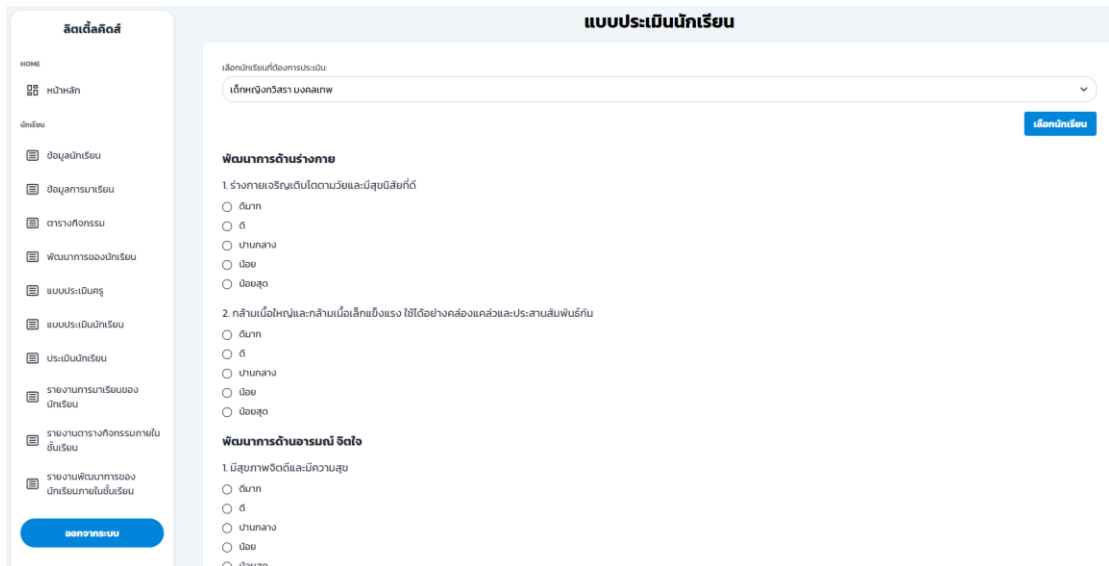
ลิตเติ้ลคิดส์

HOME

หน้าหลัก

นักเรียน

ข้อมูลนักเรียน

ข้อมูลการมาเรียน

ตารางกิจกรรม

พัฒนาการของนักเรียน

แบบประเมินครู

แบบประเมินนักเรียน

ประเมินนักเรียน

รายงานการมาเรียนของนักเรียน

รายงานตารางกิจกรรมภายในชั้นเรียน

รายงานพัฒนาการของนักเรียนภายในชั้นเรียน

ออกจากระบบ

แบบประเมินนักเรียน

เลือกนักเรียนที่ต้องการประเมิน:

เด็กหญิงกวิสรา มงคลเทพ

เลือกนักเรียน

พัฒนาการด้านร่างกาย

1. ร่างกายเจริญเติบโตตามวัยและมีสุขนิสัยที่ดี

ดีมาก

ดี

ปานกลาง

น้อย

น้อยสุด

2. กล้ามเนื้อใหญ่และกล้ามเนื้อเล็กแข็งแรง ใช้ได้อย่างคล่องแคล่วและประสานสัมพันธ์กัน

ดีมาก

ดี

ปานกลาง

น้อย

น้อยสุด

พัฒนาการด้านอารมณ์ จิตใจ

1. มีสุขภาพจิตดีและมีความสุข

ดีมาก

ดี

ปานกลาง

น้อย

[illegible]